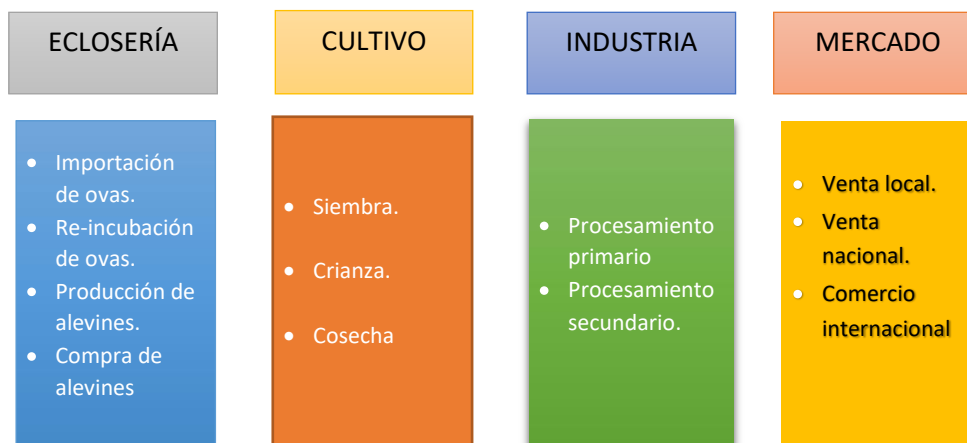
ECLOSERÍA

- Importación de ovas.
- Re-incubación de ovas.
- Producción de alevines.
- Compra de alevines

CULTIVO

- Siembra.
- Crianza.
- Cosecha

INDUSTRIA

- Procesamiento primario
- Procesamiento secundario.

MERCADO

- Venta local.
- Venta nacional.
- Comercio internacional